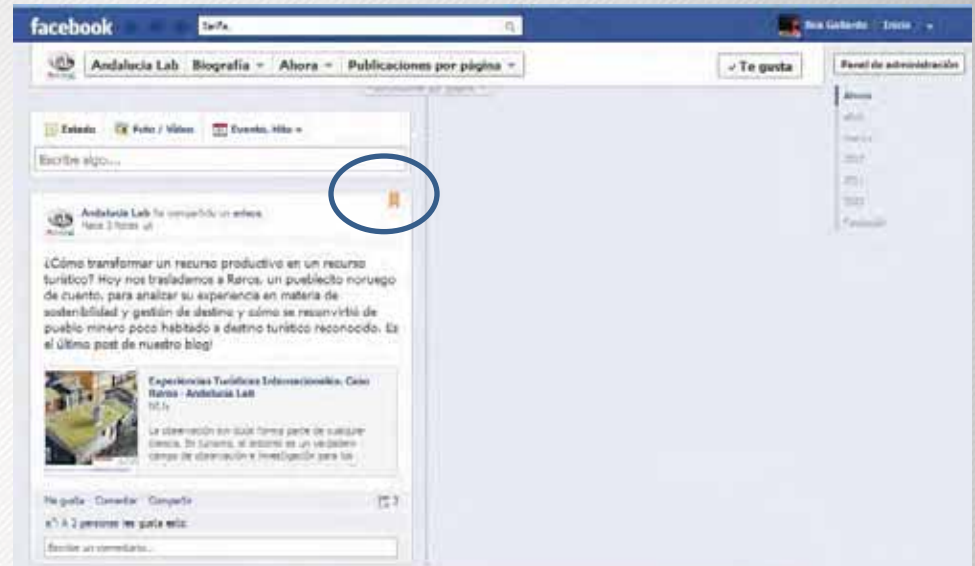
facebook
Tarifa
Bea Gallardo Inicio

Andalucia Lab Biografía Ahora Publicaciones por página
✓ Te gusta
Panel de administración

Ahora
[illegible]
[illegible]
2012
2011
2010
Fundación

Estado Foto / Vídeo Evento, Hito
Escribe algo...

Andalucia Lab ha compartido un enlace.
Hace 3 horas

¿Cómo transformar un recurso productivo en un recurso turístico? Hoy nos trasladamos a Røros, un pueblecito noruego de cuento, para analizar su experiencia en materia de sostenibilidad y gestión de destino y cómo se reconvirtió de pueblo minero poco habitado a destino turístico reconocido. Es el último post de nuestro blog!

Experiencias Turísticas Internacionales. Caso Røros - Andalucia Lab
bit.ly
La observación sin duda forma parte de cualquier ciencia. En turismo, el entorno es un verdadero campo de observación e investigación para los

Me gusta · Comentar · Compartir
2
A 2 personas les gusta esto.
Escribe un comentario...